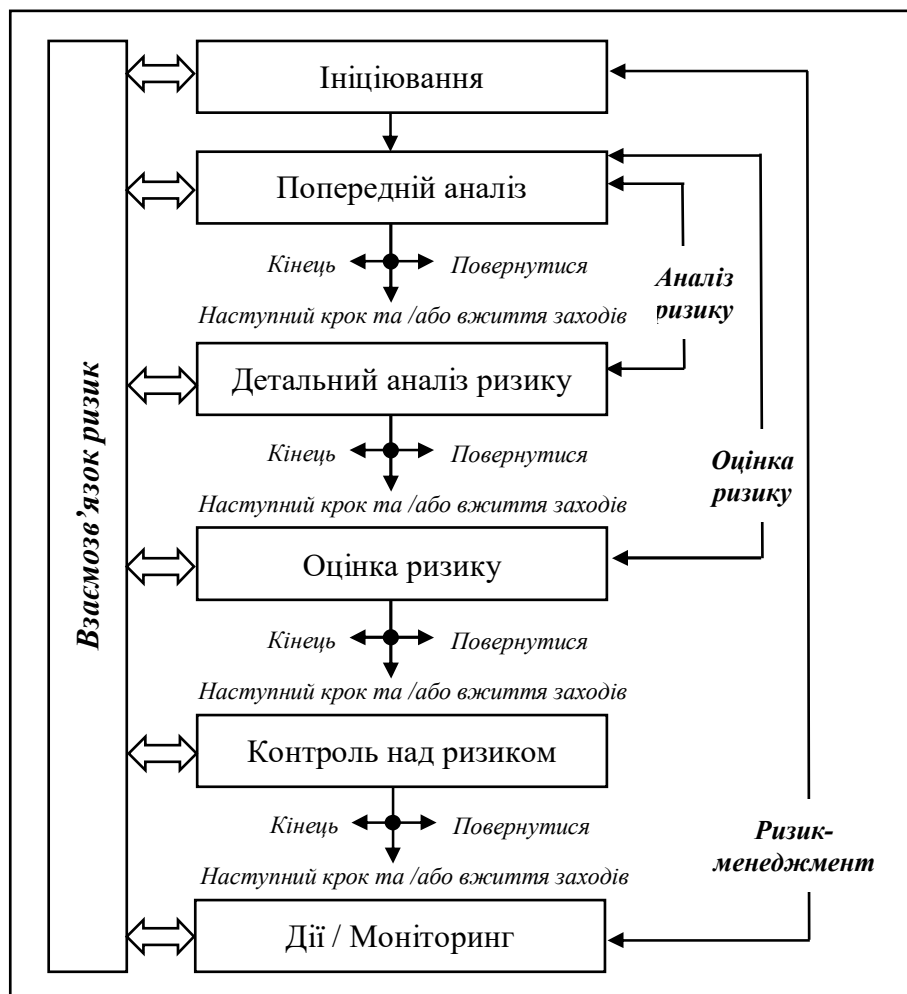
Взаємозв'язок ризик

Ініціювання

Попередній аналіз

Кінець

Повернутися

Наступний крок та /або вжиття заходів

Аналіз ризику

Детальний аналіз ризику

Кінець

Повернутися

Наступний крок та /або вжиття заходів

Оцінка ризику

Оцінка ризику

Кінець

Повернутися

Наступний крок та /або вжиття заходів

Контроль над ризиком

Кінець

Повернутися

Наступний крок та /або вжиття заходів

Ризик-менеджмент

Дії / Моніторинг